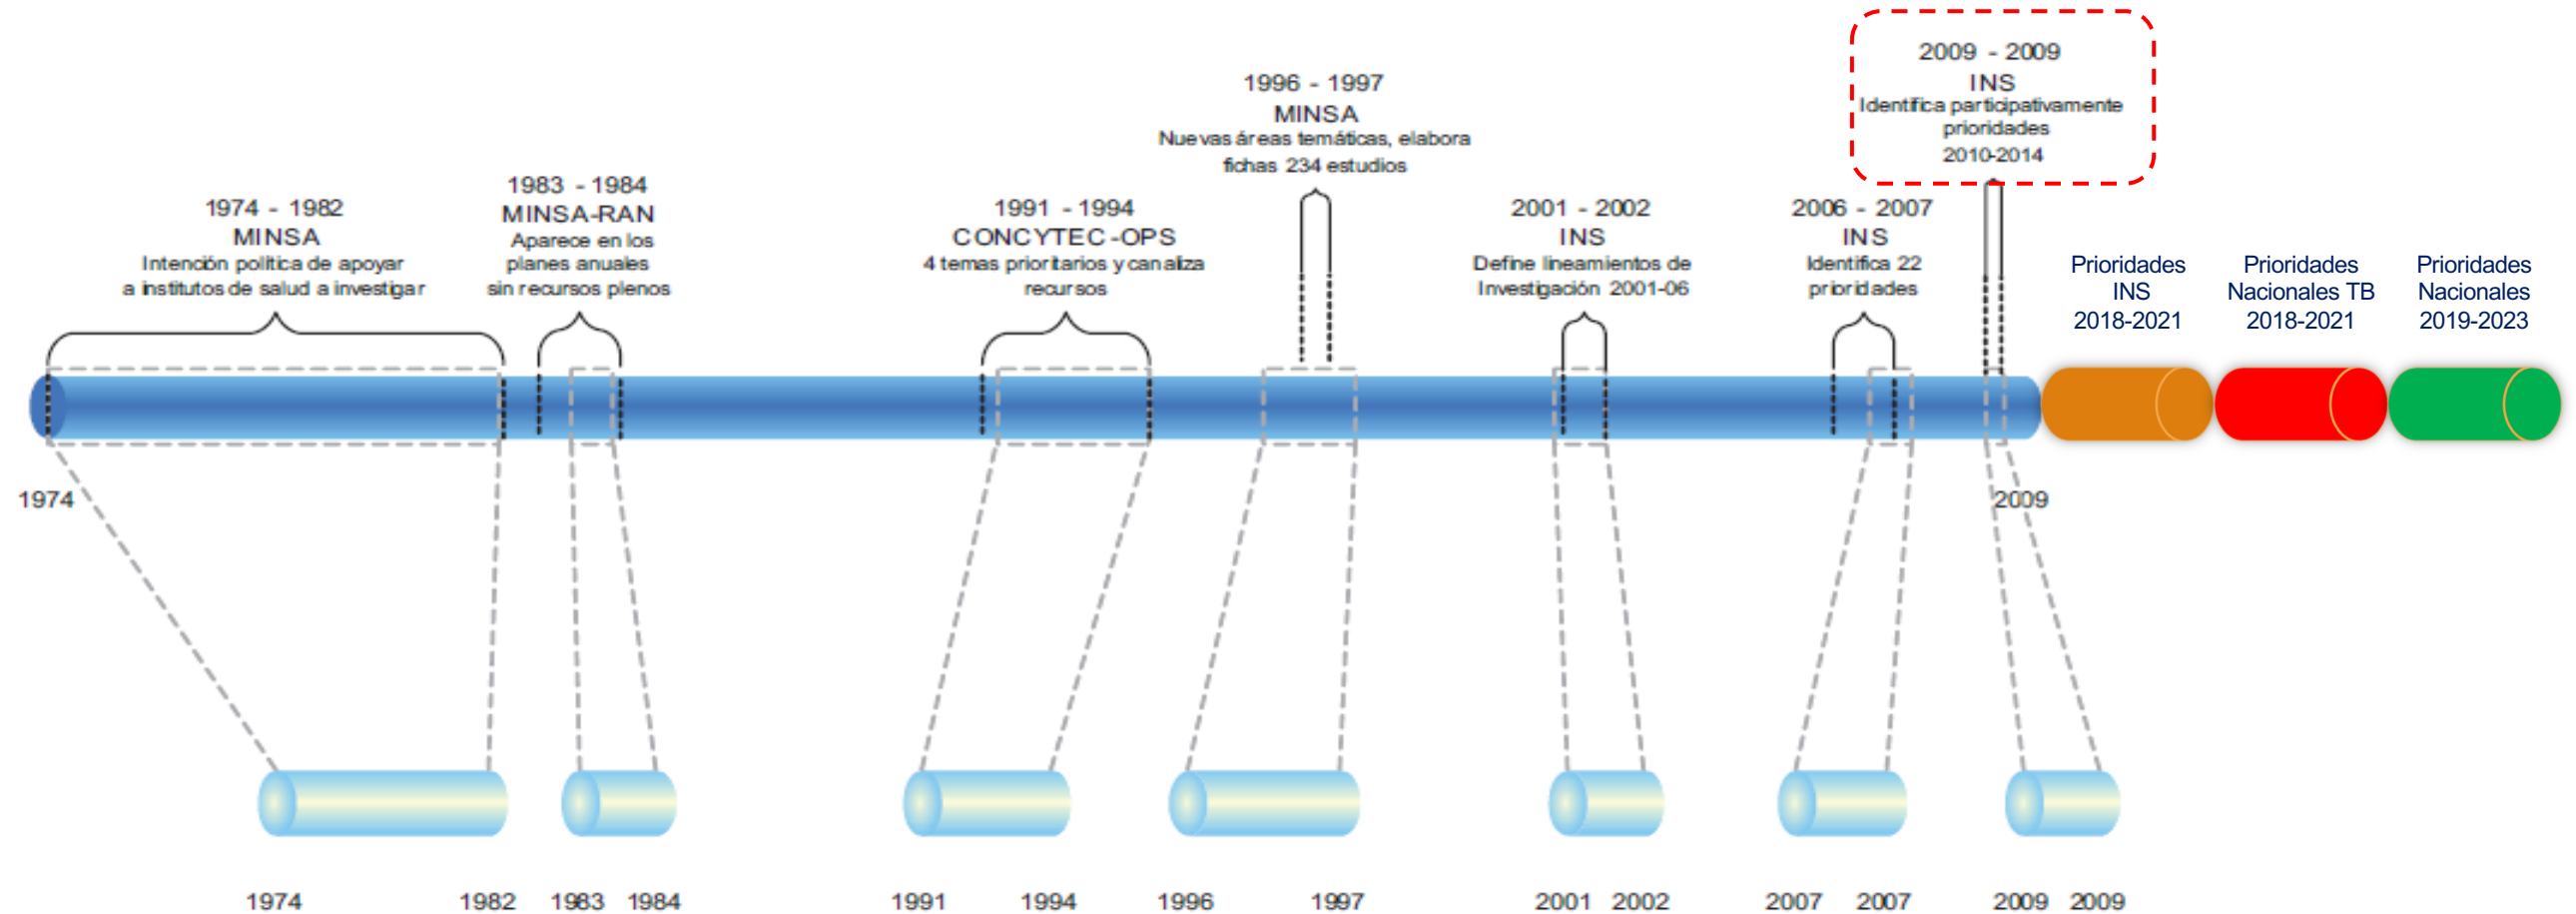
2009 - 2009
INS
Identifica participativamente prioridades
2010-2014

1996 - 1997
MINSA
Nuevas áreas temáticas, elabora fichas 234 estudios

1974 - 1982
MINSA
Intención política de apoyar a institutos de salud a investigar

1983 - 1984
MINSA-RAN
Aparece en los planes anuales sin recursos plenos

1991 - 1994
CONCYTEC-OPS
4 temas prioritarios y canaliza recursos

2001 - 2002
INS
Define lineamientos de Investigación 2001-06

2006 - 2007
INS
Identifica 22 prioridades

Prioridades INS 2018-2021

Prioridades Nacionales TB 2018-2021

Prioridades Nacionales 2019-2023

1974

2009

1974 1982 1983 1984 1991 1994 1996 1997 2001 2002 2007 2007 2009 2009